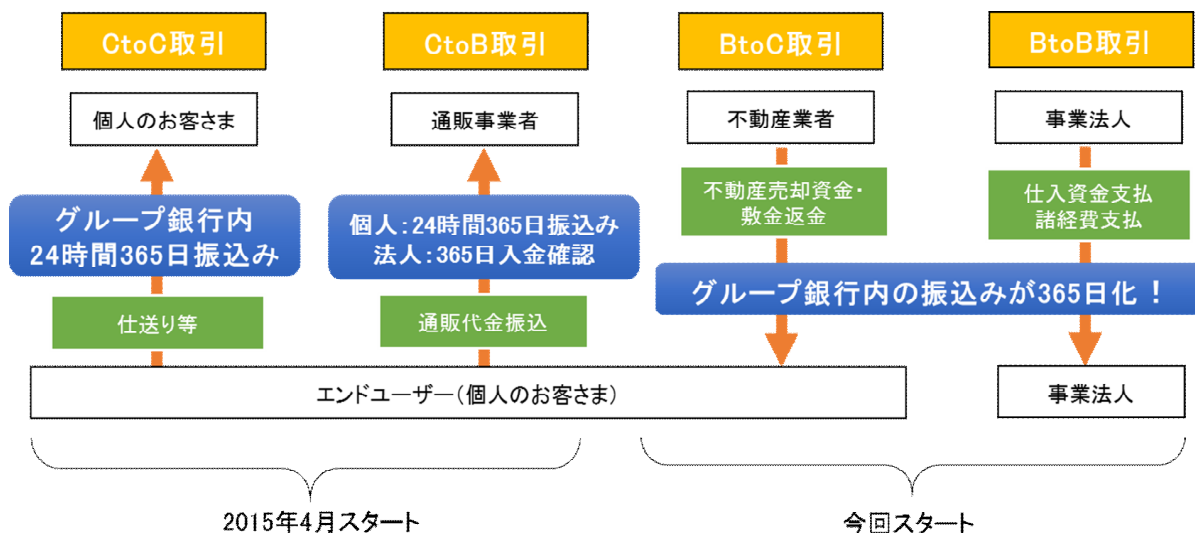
CtoC取引

個人のお客さま

グループ銀行内
24時間365日振込み

仕送り等

CtoB取引

通販事業者

個人：24時間365日振込み
法人：365日入金確認

通販代金振込

BtoC取引

不動産業者

不動産売却資金・
敷金返金

BtoB取引

事業法人

仕入資金支払
諸経費支払

グループ銀行内の振込みが365日化！

エンドユーザー（個人のお客さま）

事業法人

2015年4月スタート

今回スタート